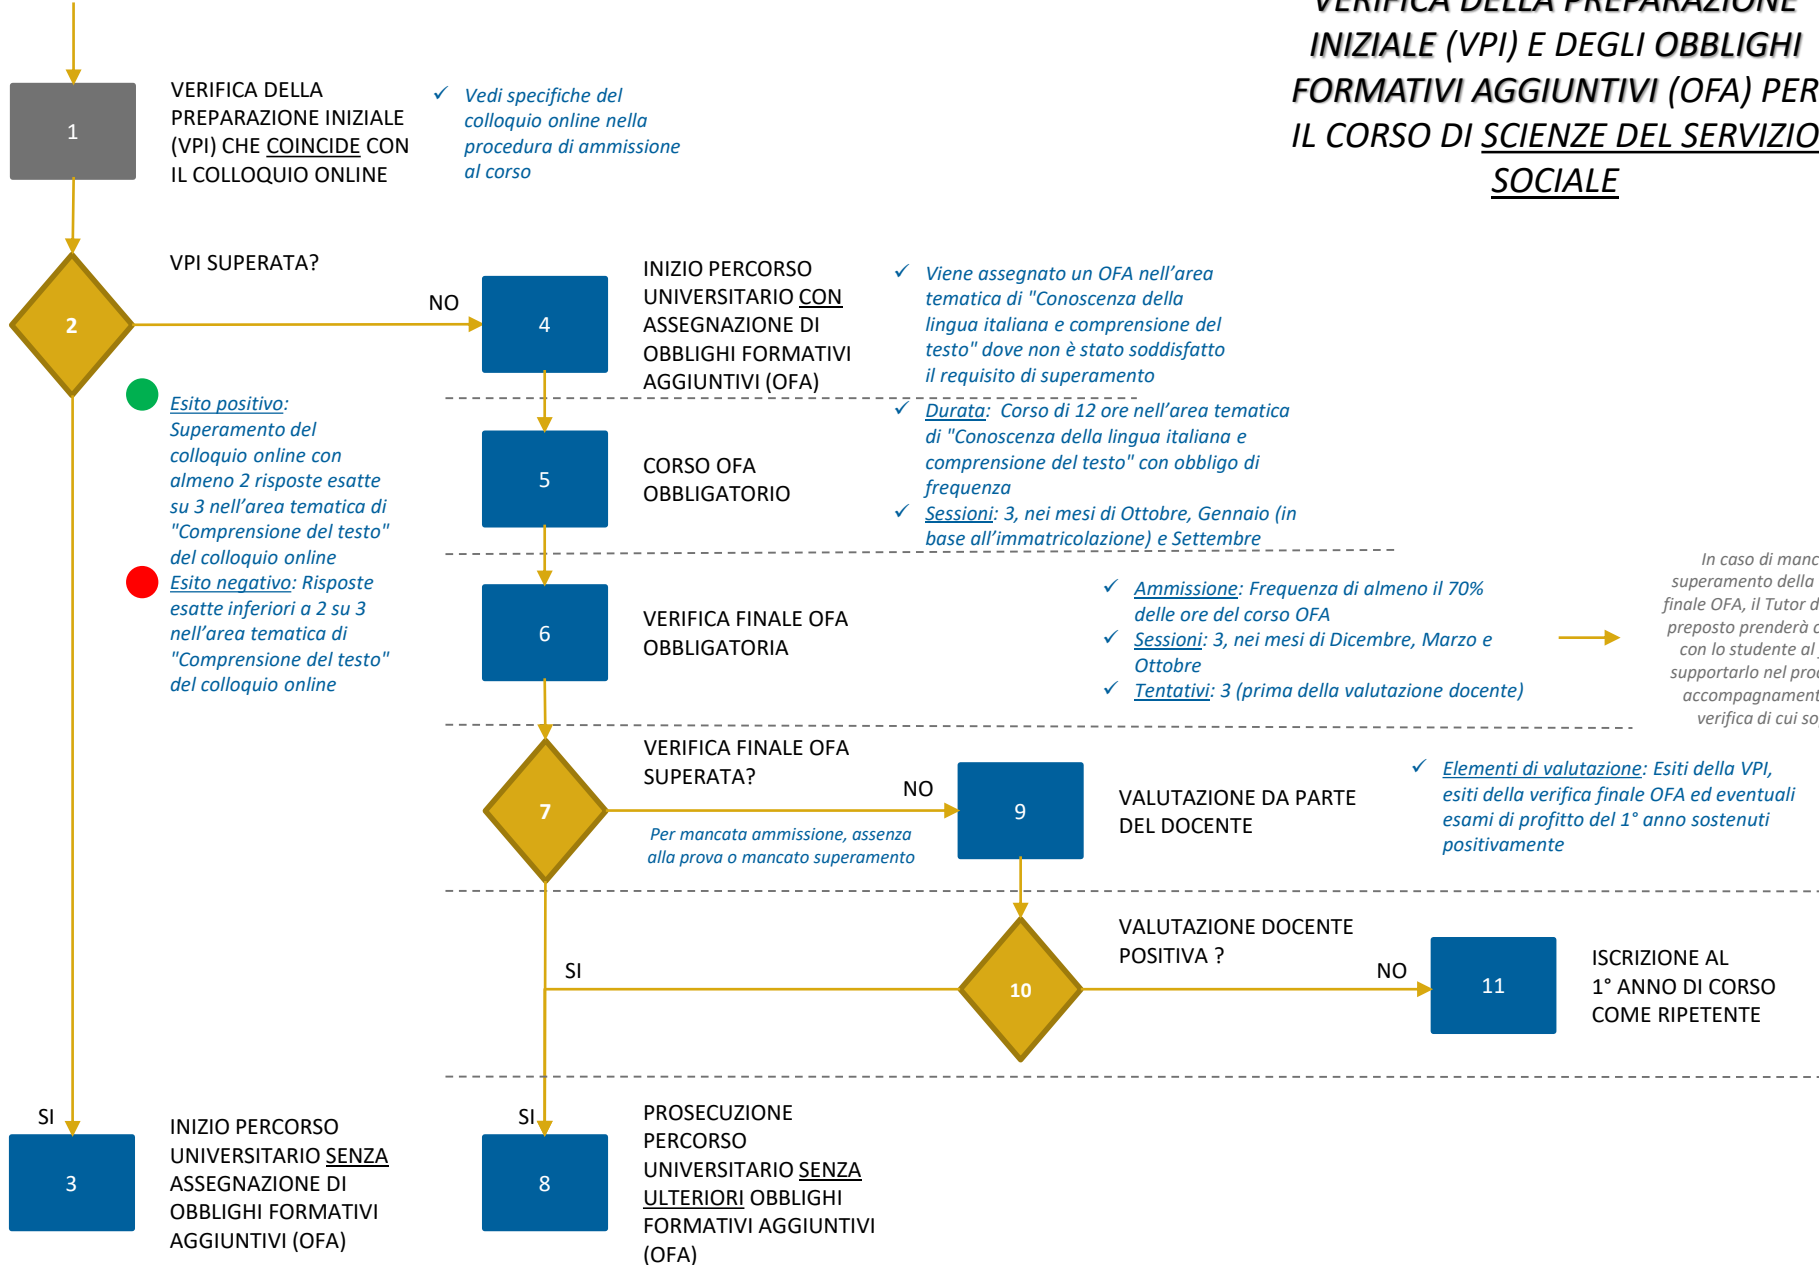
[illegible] INIZIALE (VPI) E DEGLI OBBLIGHI FORMATIVI AGGIUNTIVI (OFA) PER IL CORSO DI SCIENZE DEL SERVIZIO SOCIALE

1

VERIFICA DELLA PREPARAZIONE INIZIALE (VPI) CHE COINCIDE CON IL COLLOQUIO ONLINE

✓ Vedi specifiche del colloquio online nella procedura di ammissione al corso

2

VPI SUPERATA?

NO

4

INIZIO PERCORSO UNIVERSITARIO CON ASSEGNAZIONE DI OBBLIGHI FORMATIVI AGGIUNTIVI (OFA)

✓ Viene assegnato un OFA nell'area tematica di "Conoscenza della lingua italiana e comprensione del testo" dove non è stato soddisfatto il requisito di superamento

Esito positivo: Superamento del colloquio online con almeno 2 risposte esatte su 3 nell'area tematica di "Comprensione del testo" del colloquio online

Esito negativo: Risposte esatte inferiori a 2 su 3 nell'area tematica di "Comprensione del testo" del colloquio online

5

CORSO OFA OBBLIGATORIO

✓ Durata: Corso di 12 ore nell'area tematica di "Conoscenza della lingua italiana e comprensione del testo" con obbligo di frequenza
✓ Sessioni: 3, nei mesi di Ottobre, Gennaio (in base all'immatricolazione) e Settembre

6

VERIFICA FINALE OFA OBBLIGATORIA

✓ Ammissione: Frequenza di almeno il 70% delle ore del corso OFA
✓ Sessioni: 3, nei mesi di Dicembre, Marzo e Ottobre
✓ Tentativi: 3 (prima della valutazione docente)

In caso di manc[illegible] superamento della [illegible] finale OFA, il Tutor d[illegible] preposto prenderà c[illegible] con lo studente al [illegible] supportarlo nel proc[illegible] accompagnament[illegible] verifica di cui so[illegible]

7

VERIFICA FINALE OFA SUPERATA?

NO

Per mancata ammissione, assenza alla prova o mancato superamento

9

VALUTAZIONE DA PARTE DEL DOCENTE

✓ Elementi di valutazione: Esiti della VPI, esiti della verifica finale OFA ed eventuali esami di profitto del 1° anno sostenuti positivamente

SI

10

VALUTAZIONE DOCENTE POSITIVA ?

NO

11

ISCRIZIONE AL 1° ANNO DI CORSO COME RIPETENTE

SI

3

INIZIO PERCORSO UNIVERSITARIO SENZA ASSEGNAZIONE DI OBBLIGHI FORMATIVI AGGIUNTIVI (OFA)

SI

8

PROSECUZIONE PERCORSO UNIVERSITARIO SENZA ULTERIORI OBBLIGHI FORMATIVI AGGIUNTIVI (OFA)